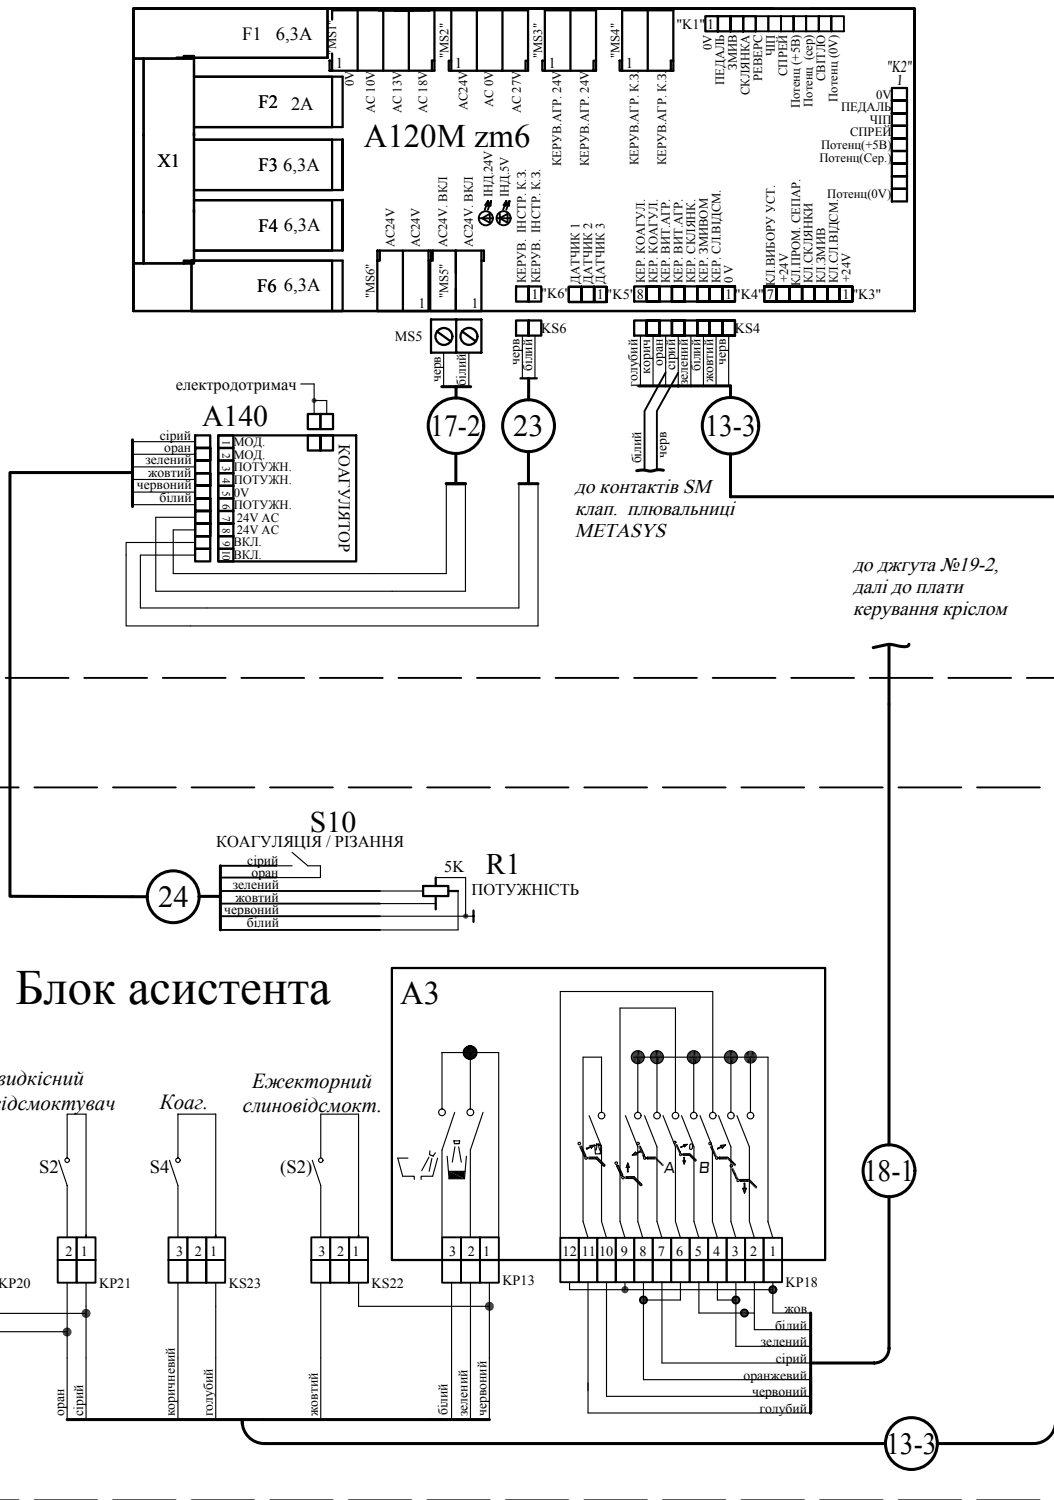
F1 6,3A
F2 2A
F3 6,3A
F4 6,3A
F6 6,3A
X1
"MS1" 1
0V
AC 10V
AC 13V
AC 18V
"MS2"
AC24V
AC 0V
AC 27V
"MS3"
КЕРУВ.АГР. 24V
КЕРУВ.АГР. 24V
"MS4"
КЕРУВ.АГР. К.З.
КЕРУВ.АГР. К.З.
"K1" 1
0V
ПЕДАЛЬ
ЗМИВ
СКЛЯНКА
РЕВЕРС
ЧІП
СПРЕЙ
Потенц (+5В)
Потенц (сер)
СВІТЛО
Потенц (0V)
"K2"
1
0V
ПЕДАЛЬ
ЧІП
СПРЕЙ
Потенц(+5В)
Потенц(Сер.)
Потенц(0V)
A120M zm6
AC24V
AC24V
"MS6"
AC24V. ВКЛ
AC24V. ВКЛ
"MS5"
ІНД.24V
ІНД.5V
КЕРУВ. ІНСТР. К.З.
КЕРУВ. ІНСТР. К.З.
"K6"
ДАТЧИК 1
ДАТЧИК 2
ДАТЧИК 3
"K5"
8
КЕР. КОАГУЛ.
КЕР. КОАГУЛ.
КЕР. ВИТ.АГР.
КЕР. ВИТ.АГР.
КЕР. СКЛЯНК.
КЕР. ЗМИВОМ
КЕР. СЛ.ВІДСМ.
0 V
"K4"
7
КЛ.ВИБОРУ УСТ.
+24V
КЛ.ПРОМ. СЕПАР.
КЛ.СКЛЯНКИ
КЛ.ЗМИВ
КЛ.СЛ.ВІДСМ.
+24V
1 "K3"
MS5
KS6
KS4
черв
білий
черв
білий
голубий
корич
оран
сірий
зелений
білий
жовтий
черв
електродотримач
A140
сірий
оран
зелений
жовтий
червоний
білий
МОД.
МОД.
ПОТУЖН.
ПОТУЖН.
0V
ПОТУЖН.
24V AC
24V AC
ВКЛ.
ВКЛ.
КОАГУЛЯТОР
17-2
23
13-3
білий
черв
до контактів SM клап. плювальниці METASYS
до джгута №19-2, далі до плати керування кріслом
S10
КОАГУЛЯЦІЯ / РІЗАННЯ
сірий
оран
зелений
жовтий
червоний
білий
24
5K
R1
ПОТУЖНІСТЬ
Блок асистента
A3
видкісний ідсмоктувач
Коаг.
Ежекторний слиновідсмокт.
S2
S4
(S2)
2 1
3 2 1
3 2 1
3 2 1
12 11 10 9 8 7 6 5 4 3 2 1
KP20
KP21
KS23
KS22
KP13
KP18
A
B
18-1
жов
білий
зелений
сірий
оранжевий
червоний
голубий
оран
сірий
коричневий
голубий
жовтий
білий
зелений
червоний
13-3